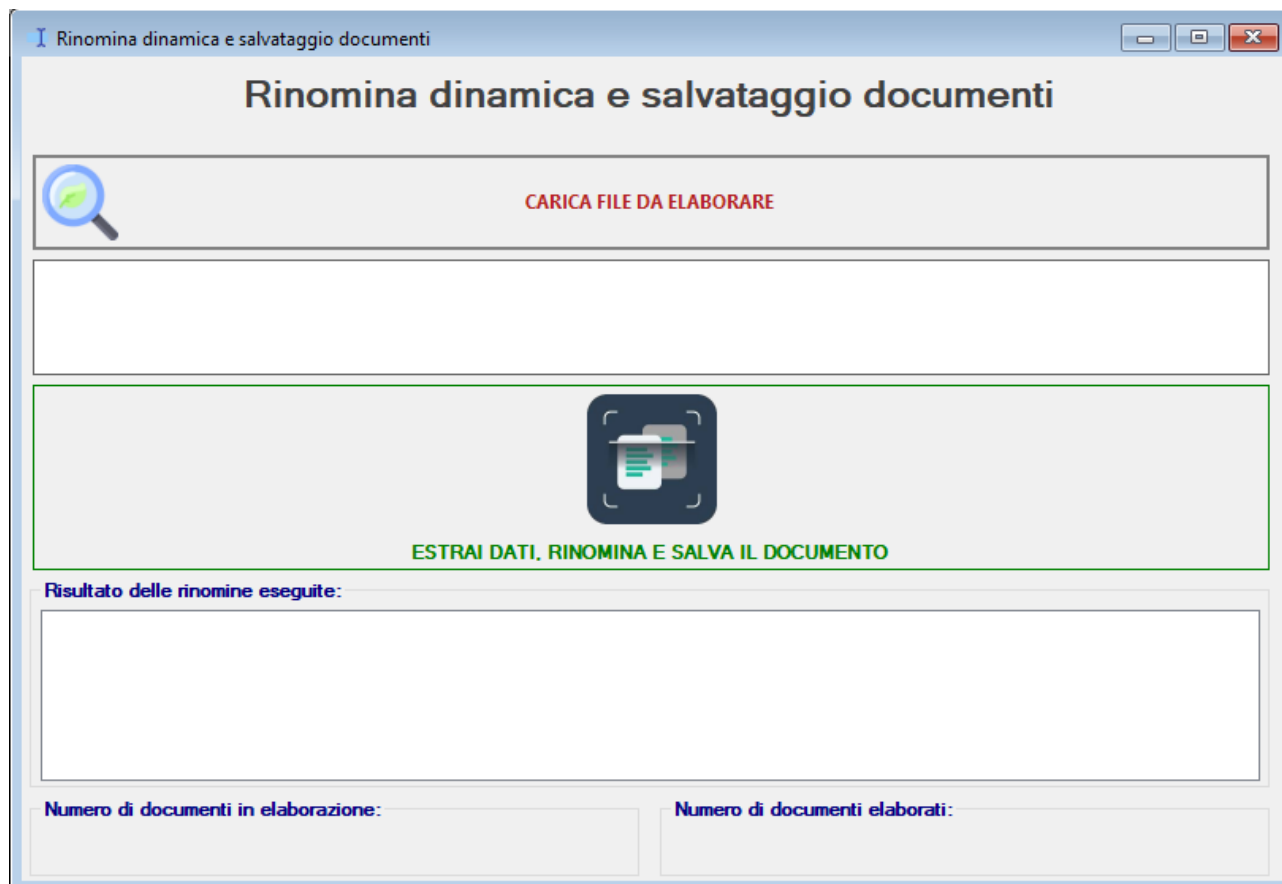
Rinomina dinamica e salvataggio documenti

Rinomina dinamica e salvataggio documenti

CARICA FILE DA ELABORARE

ESTRAI DATI, RINOMINA E SALVA IL DOCUMENTO

Risultato delle rinomine eseguite:

Numero di documenti in elaborazione:

Numero di documenti elaborati: